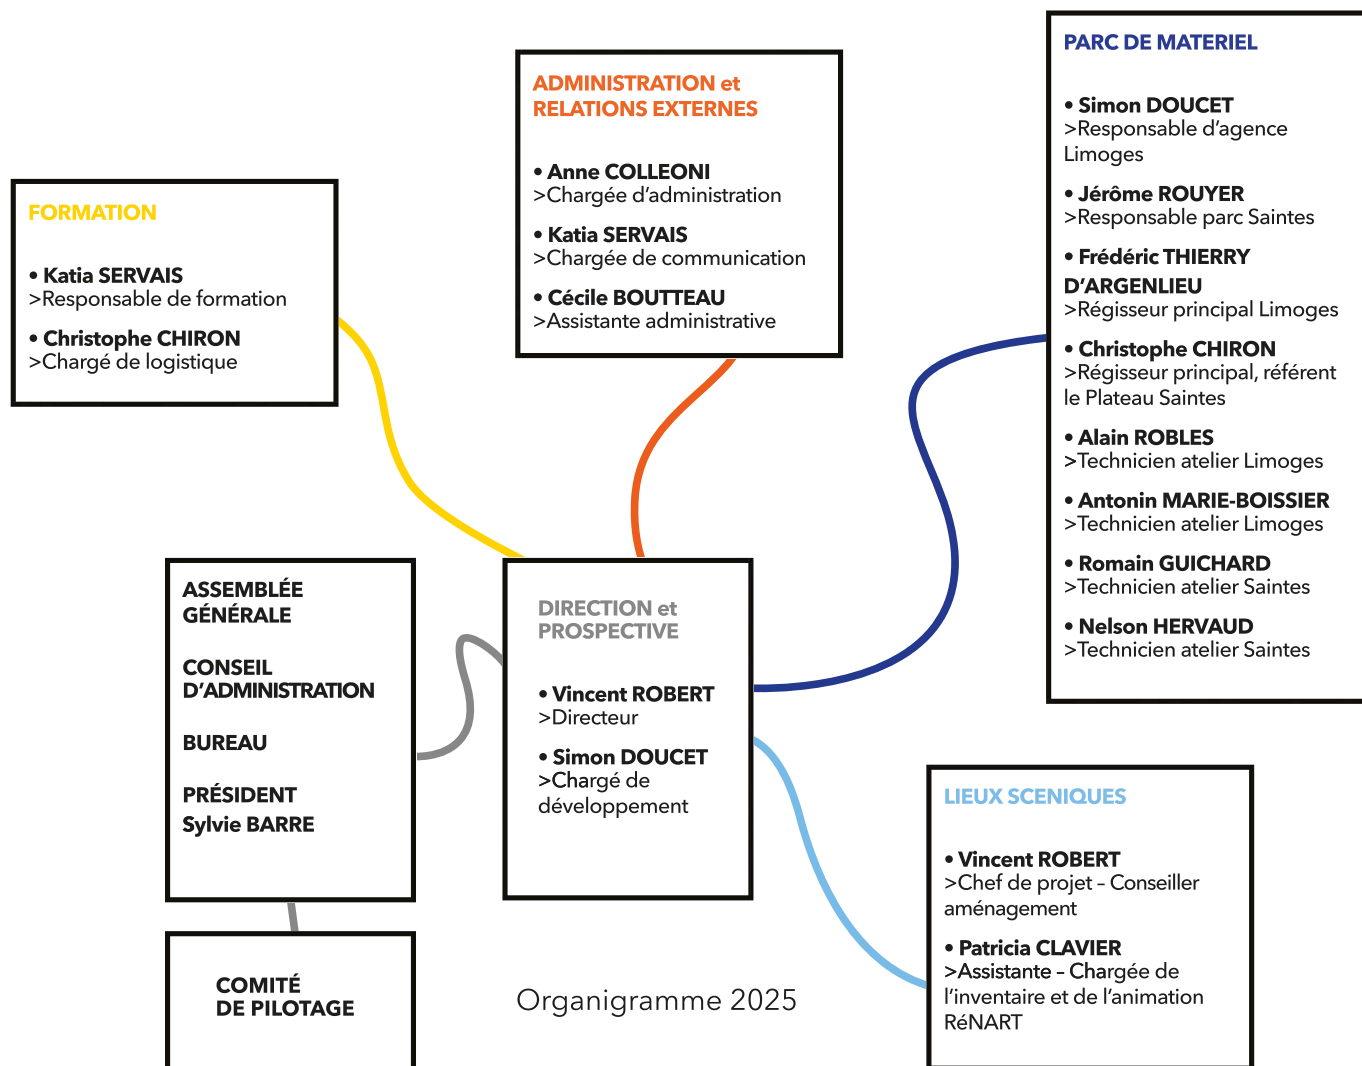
ADMINISTRATION et RELATIONS EXTERNES

• Anne COLLEONI
>Chargée d'administration

• Katia SERVAIS
>Chargée de communication

• Cécile BOUTTEAU
>Assistante administrative

FORMATION

• Katia SERVAIS
>Responsable de formation

• Christophe CHIRON
>Chargé de logistique

PARC DE MATERIEL

• Simon DOUCET
>Responsable d'agence Limoges

• Jérôme ROUYER
>Responsable parc Saintes

• Frédéric THIERRY D'ARGENLIEU
>Régisseur principal Limoges

• Christophe CHIRON
>Régisseur principal, référent le Plateau Saintes

• Alain ROBLES
>Technicien atelier Limoges

• Antonin MARIE-BOISSIER
>Technicien atelier Limoges

• Romain GUICHARD
>Technicien atelier Saintes

• Nelson HERVAUD
>Technicien atelier Saintes

ASSEMBLÉE GÉNÉRALE

CONSEIL D'ADMINISTRATION

BUREAU

PRÉSIDENT
Sylvie BARRE

DIRECTION et PROSPECTIVE

• Vincent ROBERT
>Directeur

• Simon DOUCET
>Chargé de développement

LIEUX SCENIQUES

• Vincent ROBERT
>Chef de projet – Conseiller aménagement

• Patricia CLAVIER
>Assistante – Chargée de l'inventaire et de l'animation RéNART

COMITÉ DE PILOTAGE

Organigramme 2025